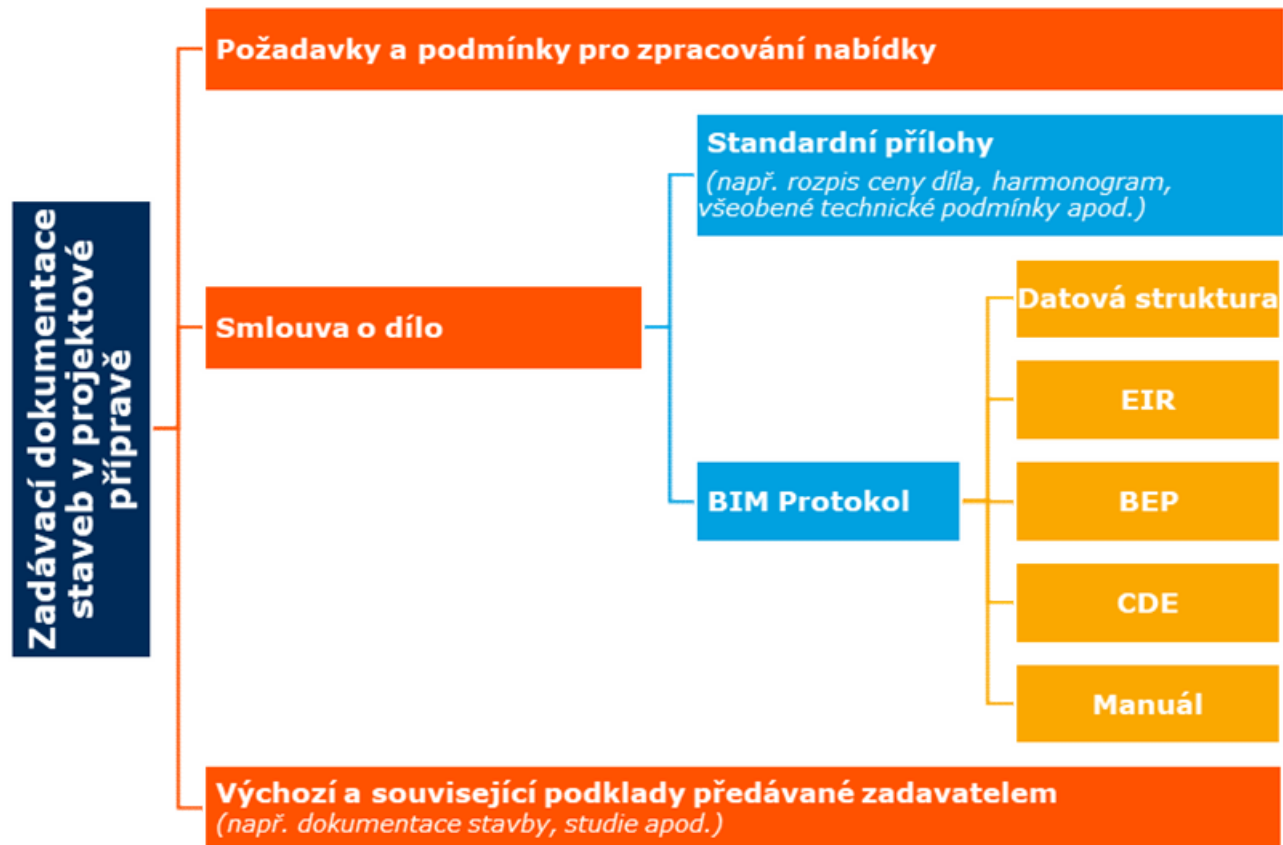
Zadávací dokumentace staveb v projektové přípravě

Požadavky a podmínky pro zpracování nabídky

Standardní přílohy
(např. rozpis ceny díla, harmonogram, všeobené technické podmínky apod.)

Smlouva o dílo

Datová struktura

EIR

BIM Protokol

BEP

CDE

Manuál

Výchozí a související podklady předávané zadavatelem
(např. dokumentace stavby, studie apod.)